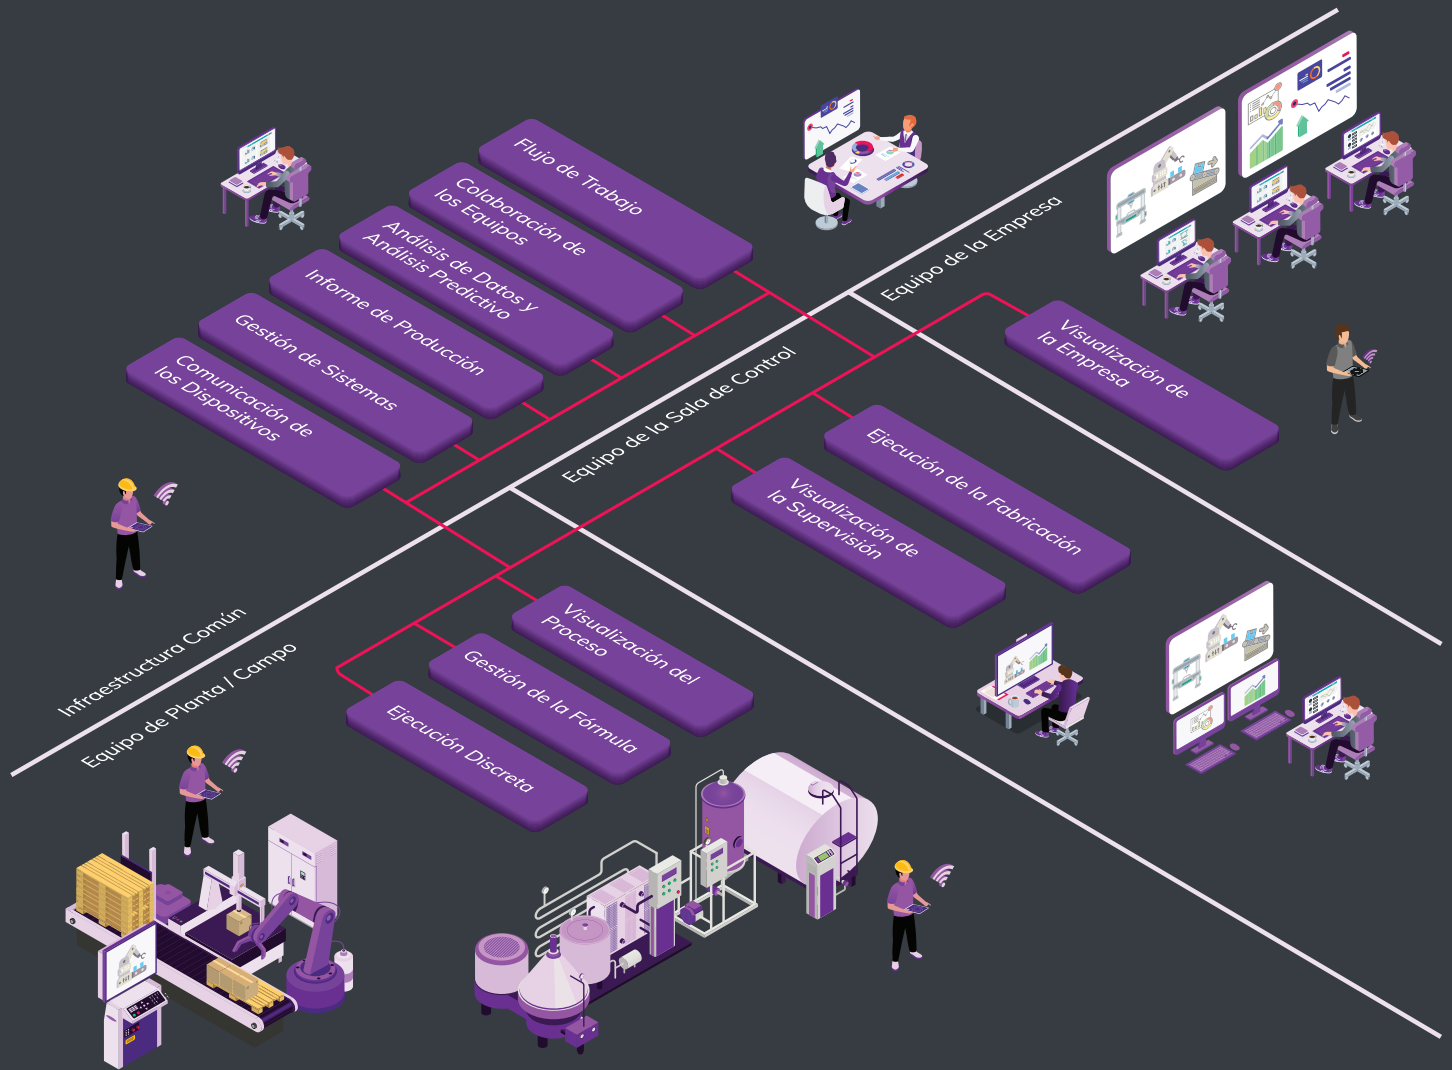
Flujo de Trabajo

Colaboración de los Equipos

Análisis de Datos y Análisis Predictivo

Informe de Producción

Gestión de Sistemas

Comunicación de los Dispositivos

Equipo de la Empresa

Visualización de la Empresa

Equipo de la Sala de Control

Ejecución de la Fabricación

Visualización de la Supervisión

Infraestructura Común

Equipo de Planta / Campo

Visualización del Proceso

Gestión de la Fórmula

Ejecución Discreta